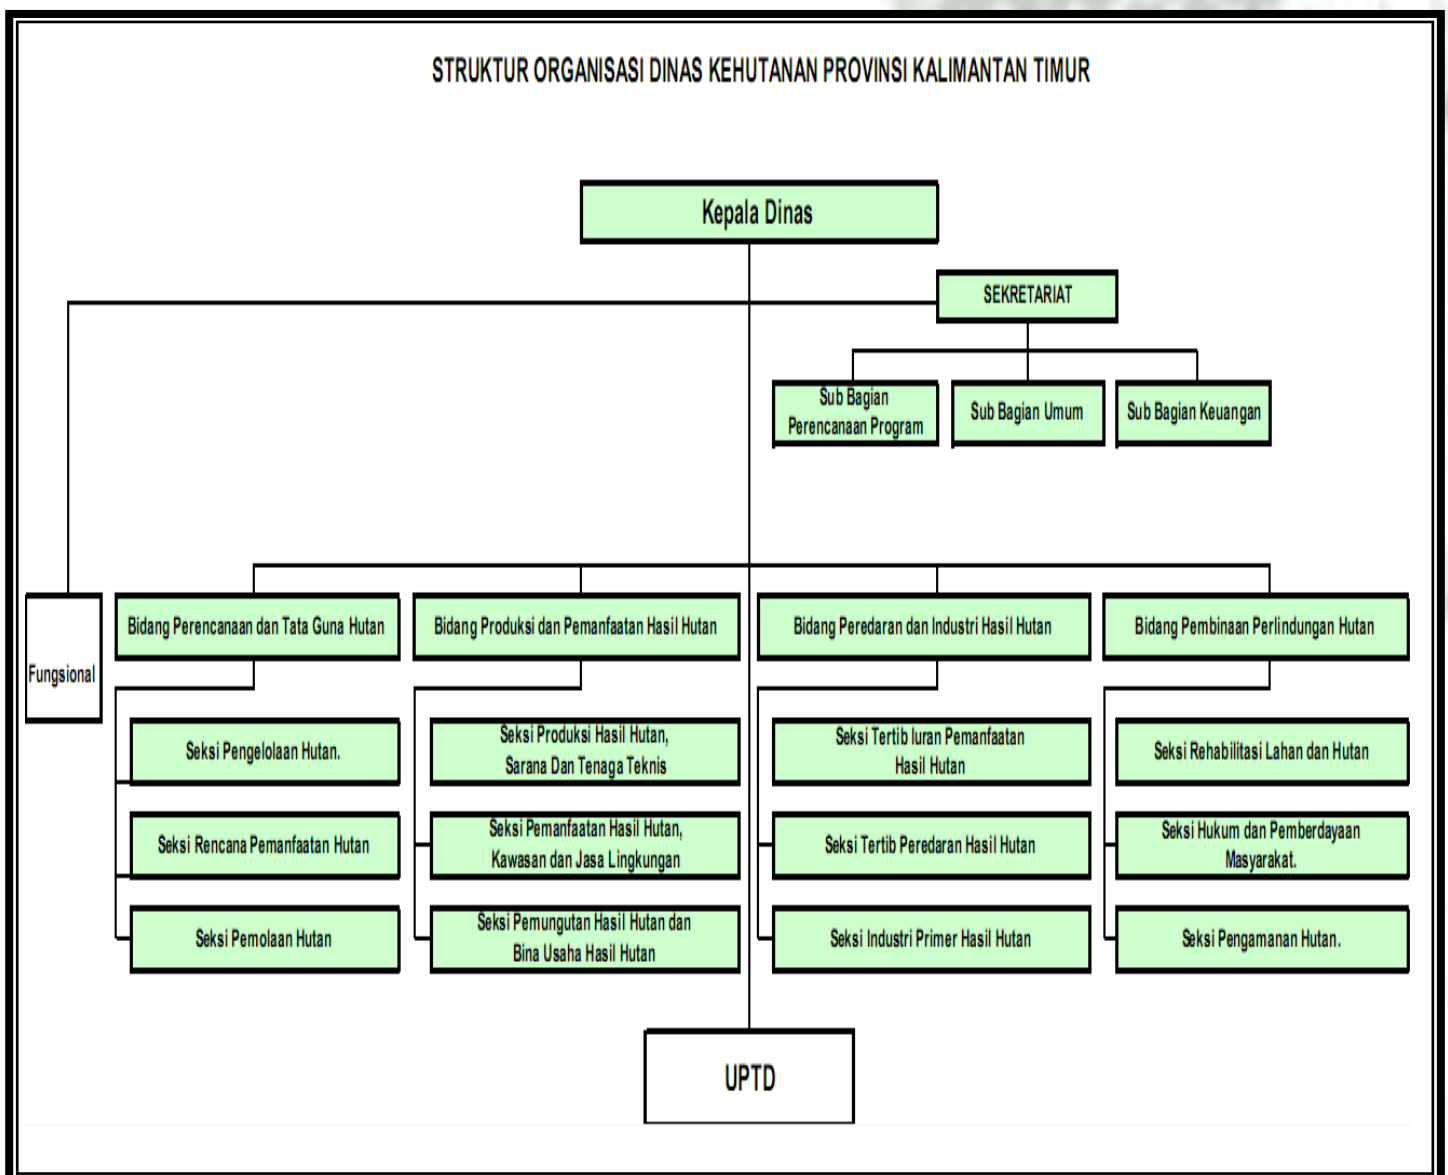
STRUKTUR ORGANISASI DINAS KEHUTANAN PROVINSI KALIMANTAN TIMUR

Kepala Dinas

SEKRETARIAT

Sub Bagian Perencanaan Program

Sub Bagian Umum

Sub Bagian Keuangan

Fungsional

Bidang Perencanaan dan Tata Guna Hutan

Seksi Pengelolaan Hutan.

Seksi Rencana Pemanfaatan Hutan

Seksi Pemolaan Hutan

Bidang Produksi dan Pemanfaatan Hasil Hutan

Seksi Produksi Hasil Hutan, Sarana Dan Tenaga Teknis

Seksi Pemanfaatan Hasil Hutan, Kawasan dan Jasa Lingkungan

Seksi Pemungutan Hasil Hutan dan Bina Usaha Hasil Hutan

Bidang Peredaran dan Industri Hasil Hutan

Seksi Tertib Iuran Pemanfaatan Hasil Hutan

Seksi Tertib Peredaran Hasil Hutan

Seksi Industri Primer Hasil Hutan

Bidang Pembinaan Perlindungan Hutan

Seksi Rehabilitasi Lahan dan Hutan

Seksi Hukum dan Pemberdayaan Masyarakat.

Seksi Pengamanan Hutan.

UPTD